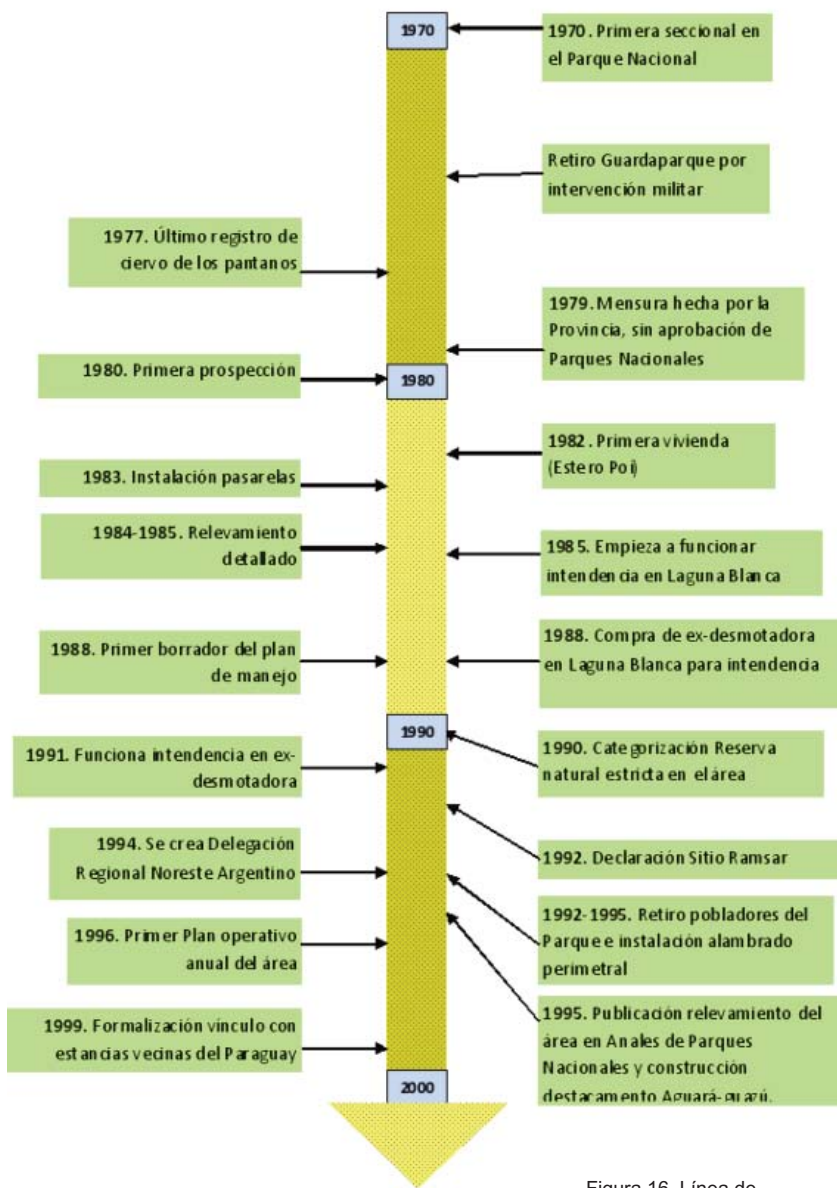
1970

1970. Primera seccional en el Parque Nacional

Retiro Guardaparque por intervención militar

1977. Último registro de ciervo de los pantanos

1979. Mensura hecha por la Provincia, sin aprobación de Parques Nacionales

1980. Primera prospección

1980

1982. Primera vivienda (Estero Poi)

1983. Instalación pasarelas

1984-1985. Relevamiento detallado

1985. Empieza a funcionar intendencia en Laguna Blanca

1988. Primer borrador del plan de manejo

1988. Compra de ex-desmotadora en Laguna Blanca para intendencia

1990

1991. Funciona intendencia en ex-desmotadora

1990. Categorización Reserva natural estricta en el área

1994. Se crea Delegación Regional Noreste Argentino

1992. Declaración Sitio Ramsar

1996. Primer Plan operativo anual del área

1992-1995. Retiro pobladores del Parque e instalación alambrado perimetral

1999. Formalización vínculo con estancias vecinas del Paraguay

1995. Publicación relevamiento del área en Anales de Parques Nacionales y construcción destacamento Aguará-guazú.

2000

Figura 16. Línea de